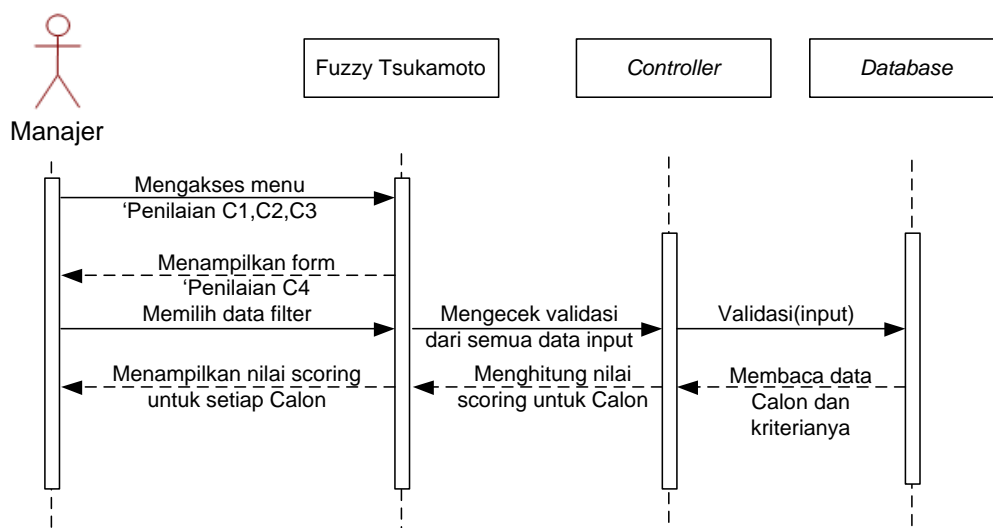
Manajer

Fuzzy Tsukamoto

*Controller*

*Database*

Mengakses menu
‘Penilaian C1,C2,C3

Menampilkan form
‘Penilaian C4

Memilih data filter

Mengecek validasi
dari semua data input

Validasi(input)

Menampilkan nilai scoring
untuk setiap Calon

Menghitung nilai
scoring untuk Calon

Membaca data
Calon dan
kriterianya